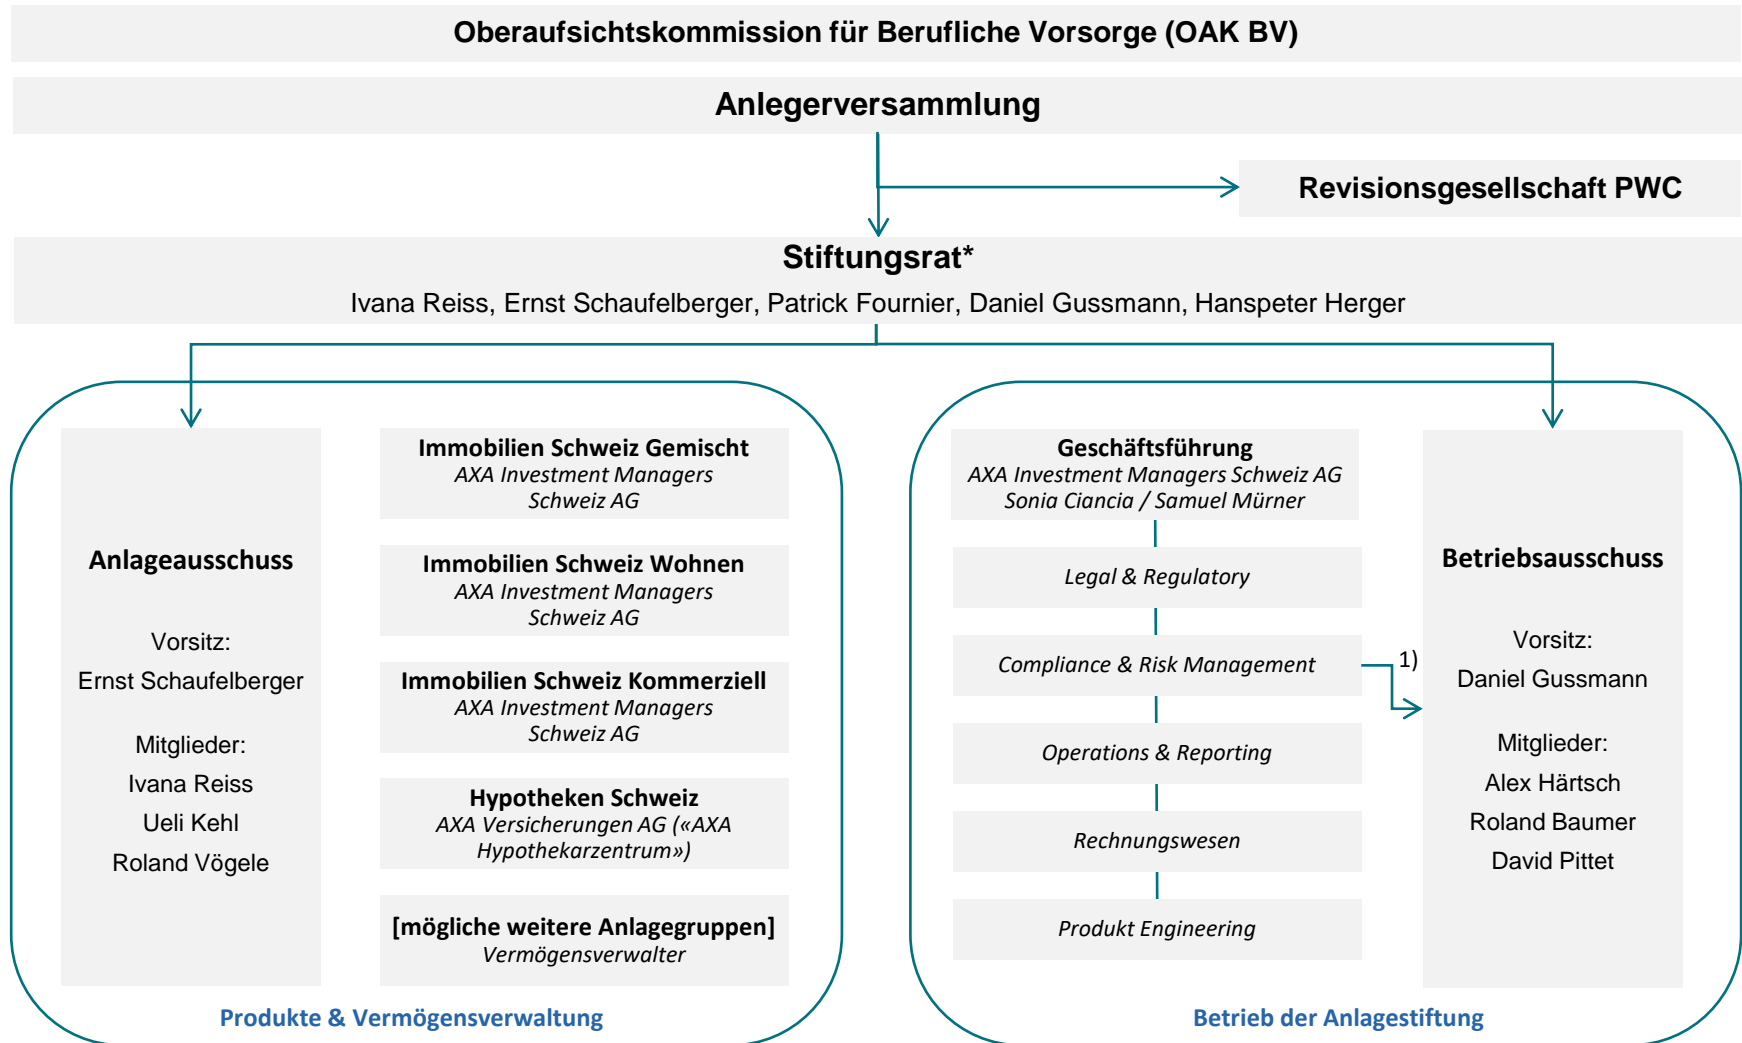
Oberaufsichtskommission für Berufliche Vorsorge (OAK BV)

Anlegerversammlung

Revisionsgesellschaft PWC

Stiftungsrat*

Ivana Reiss, Ernst Schaufelberger, Patrick Fournier, Daniel Gussmann, Hanspeter Herger

Anlageausschuss

Vorsitz:
Ernst Schaufelberger

Mitglieder:
Ivana Reiss
Ueli Kehl
Roland Vögele

Immobilien Schweiz Gemischt
AXA Investment Managers Schweiz AG

Immobilien Schweiz Wohnen
AXA Investment Managers Schweiz AG

Immobilien Schweiz Kommerziell
AXA Investment Managers Schweiz AG

Hypotheken Schweiz
AXA Versicherungen AG («AXA Hypothekarzentrum»)

[mögliche weitere Anlagegruppen]
Vermögensverwalter

Produkte & Vermögensverwaltung

Geschäftsführung
AXA Investment Managers Schweiz AG
Sonia Ciancia / Samuel Mürner

Legal & Regulatory

Compliance & Risk Management

1)

Operations & Reporting

Rechnungswesen

Produkt Engineering

Betriebsausschuss

Vorsitz:
Daniel Gussmann

Mitglieder:
Alex Härtsch
Roland Baumer
David Pittet

Betrieb der Anlagestiftung